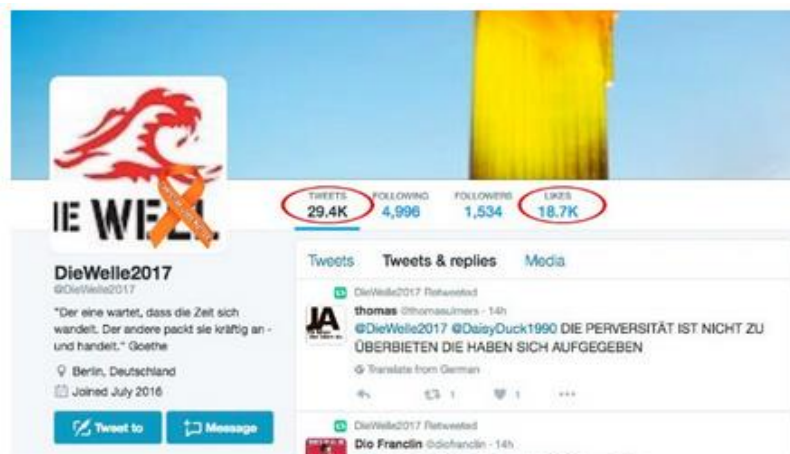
IE WEL

TWEETS 29.4K
FOLLOWING 4,996
FOLLOWERS 1,534
LIKES 18.7K

DieWelle2017
@DieWelle2017

"Der eine wartet, dass die Zeit sich wandelt. Der andere packt sie kräftig an - und handelt." Goethe

Berlin, Deutschland
Joined July 2016

Tweet to
Message

Tweets
Tweets & replies
Media

DieWelle2017 Retweeted
JA
thomas @thomasulmers · 14h
@DieWelle2017 @DaisyDuck1990 DIE PERVERSITÄT IST NICHT ZU ÜBERBIETEN DIE HABEN SICH AUFGEGEBEN
Translate from German
1 1 ...

DieWelle2017 Retweeted
Dio Franclin @diofranclin · 14h